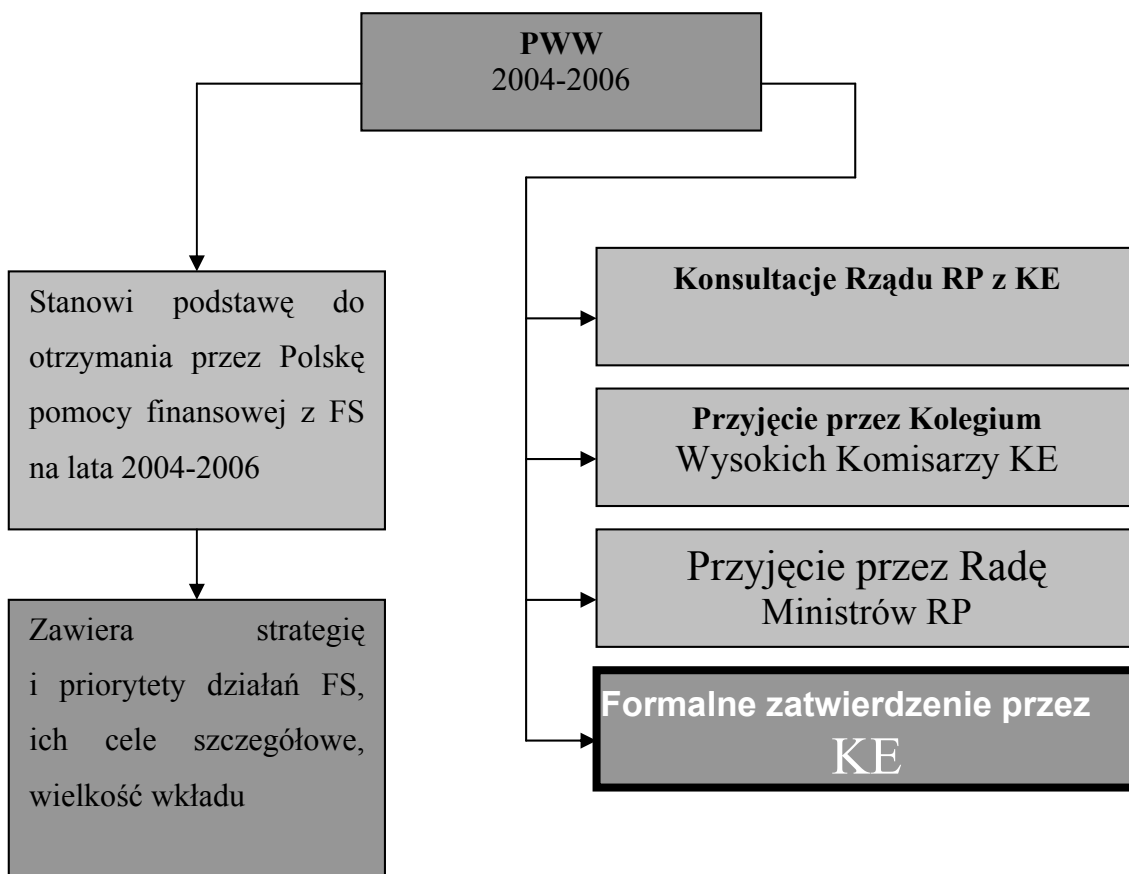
PWW
2004-2006

Stanowi podstawę do otrzymania przez Polskę pomocy finansowej z FS na lata 2004-2006

Zawiera strategię i priorytety działań FS, ich cele szczegółowe, wielkość wkładu

Konsultacje Rządu RP z KE

Przyjęcie przez Kolegium Wysokich Komisarzy KE

Przyjęcie przez Radę Ministrów RP

Formalne zatwierdzenie przez KE